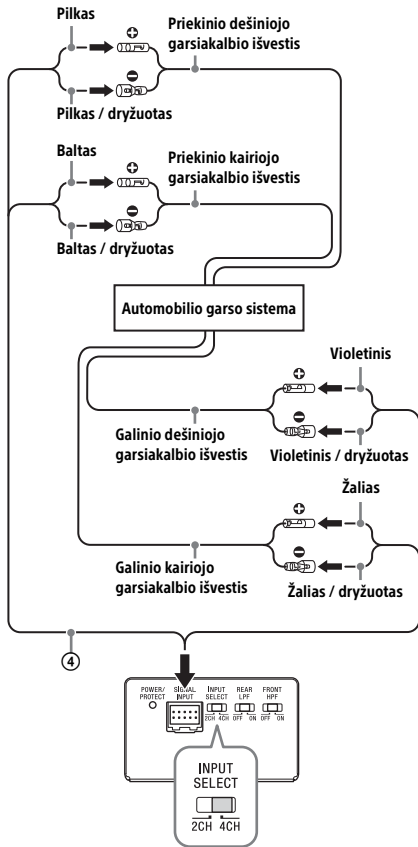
Pilkas
Priekinio dešiniojo garsiakalbio išvestis
Pilkas / dryžuotas

Baltas
Priekinio kairiojo garsiakalbio išvestis
Baltas / dryžuotas

Automobilio garso sistema

Violetinis
Galinio dešiniojo garsiakalbio išvestis
Violetinis / dryžuotas

Žalias
Galinio kairiojo garsiakalbio išvestis
Žalias / dryžuotas

④

POWER/ PROTECT
SIGNAL INPUT
INPUT SELECT
2CH 4CH
REAR LPF
OFF ON
FRONT HPF
OFF ON

INPUT SELECT
2CH 4CH